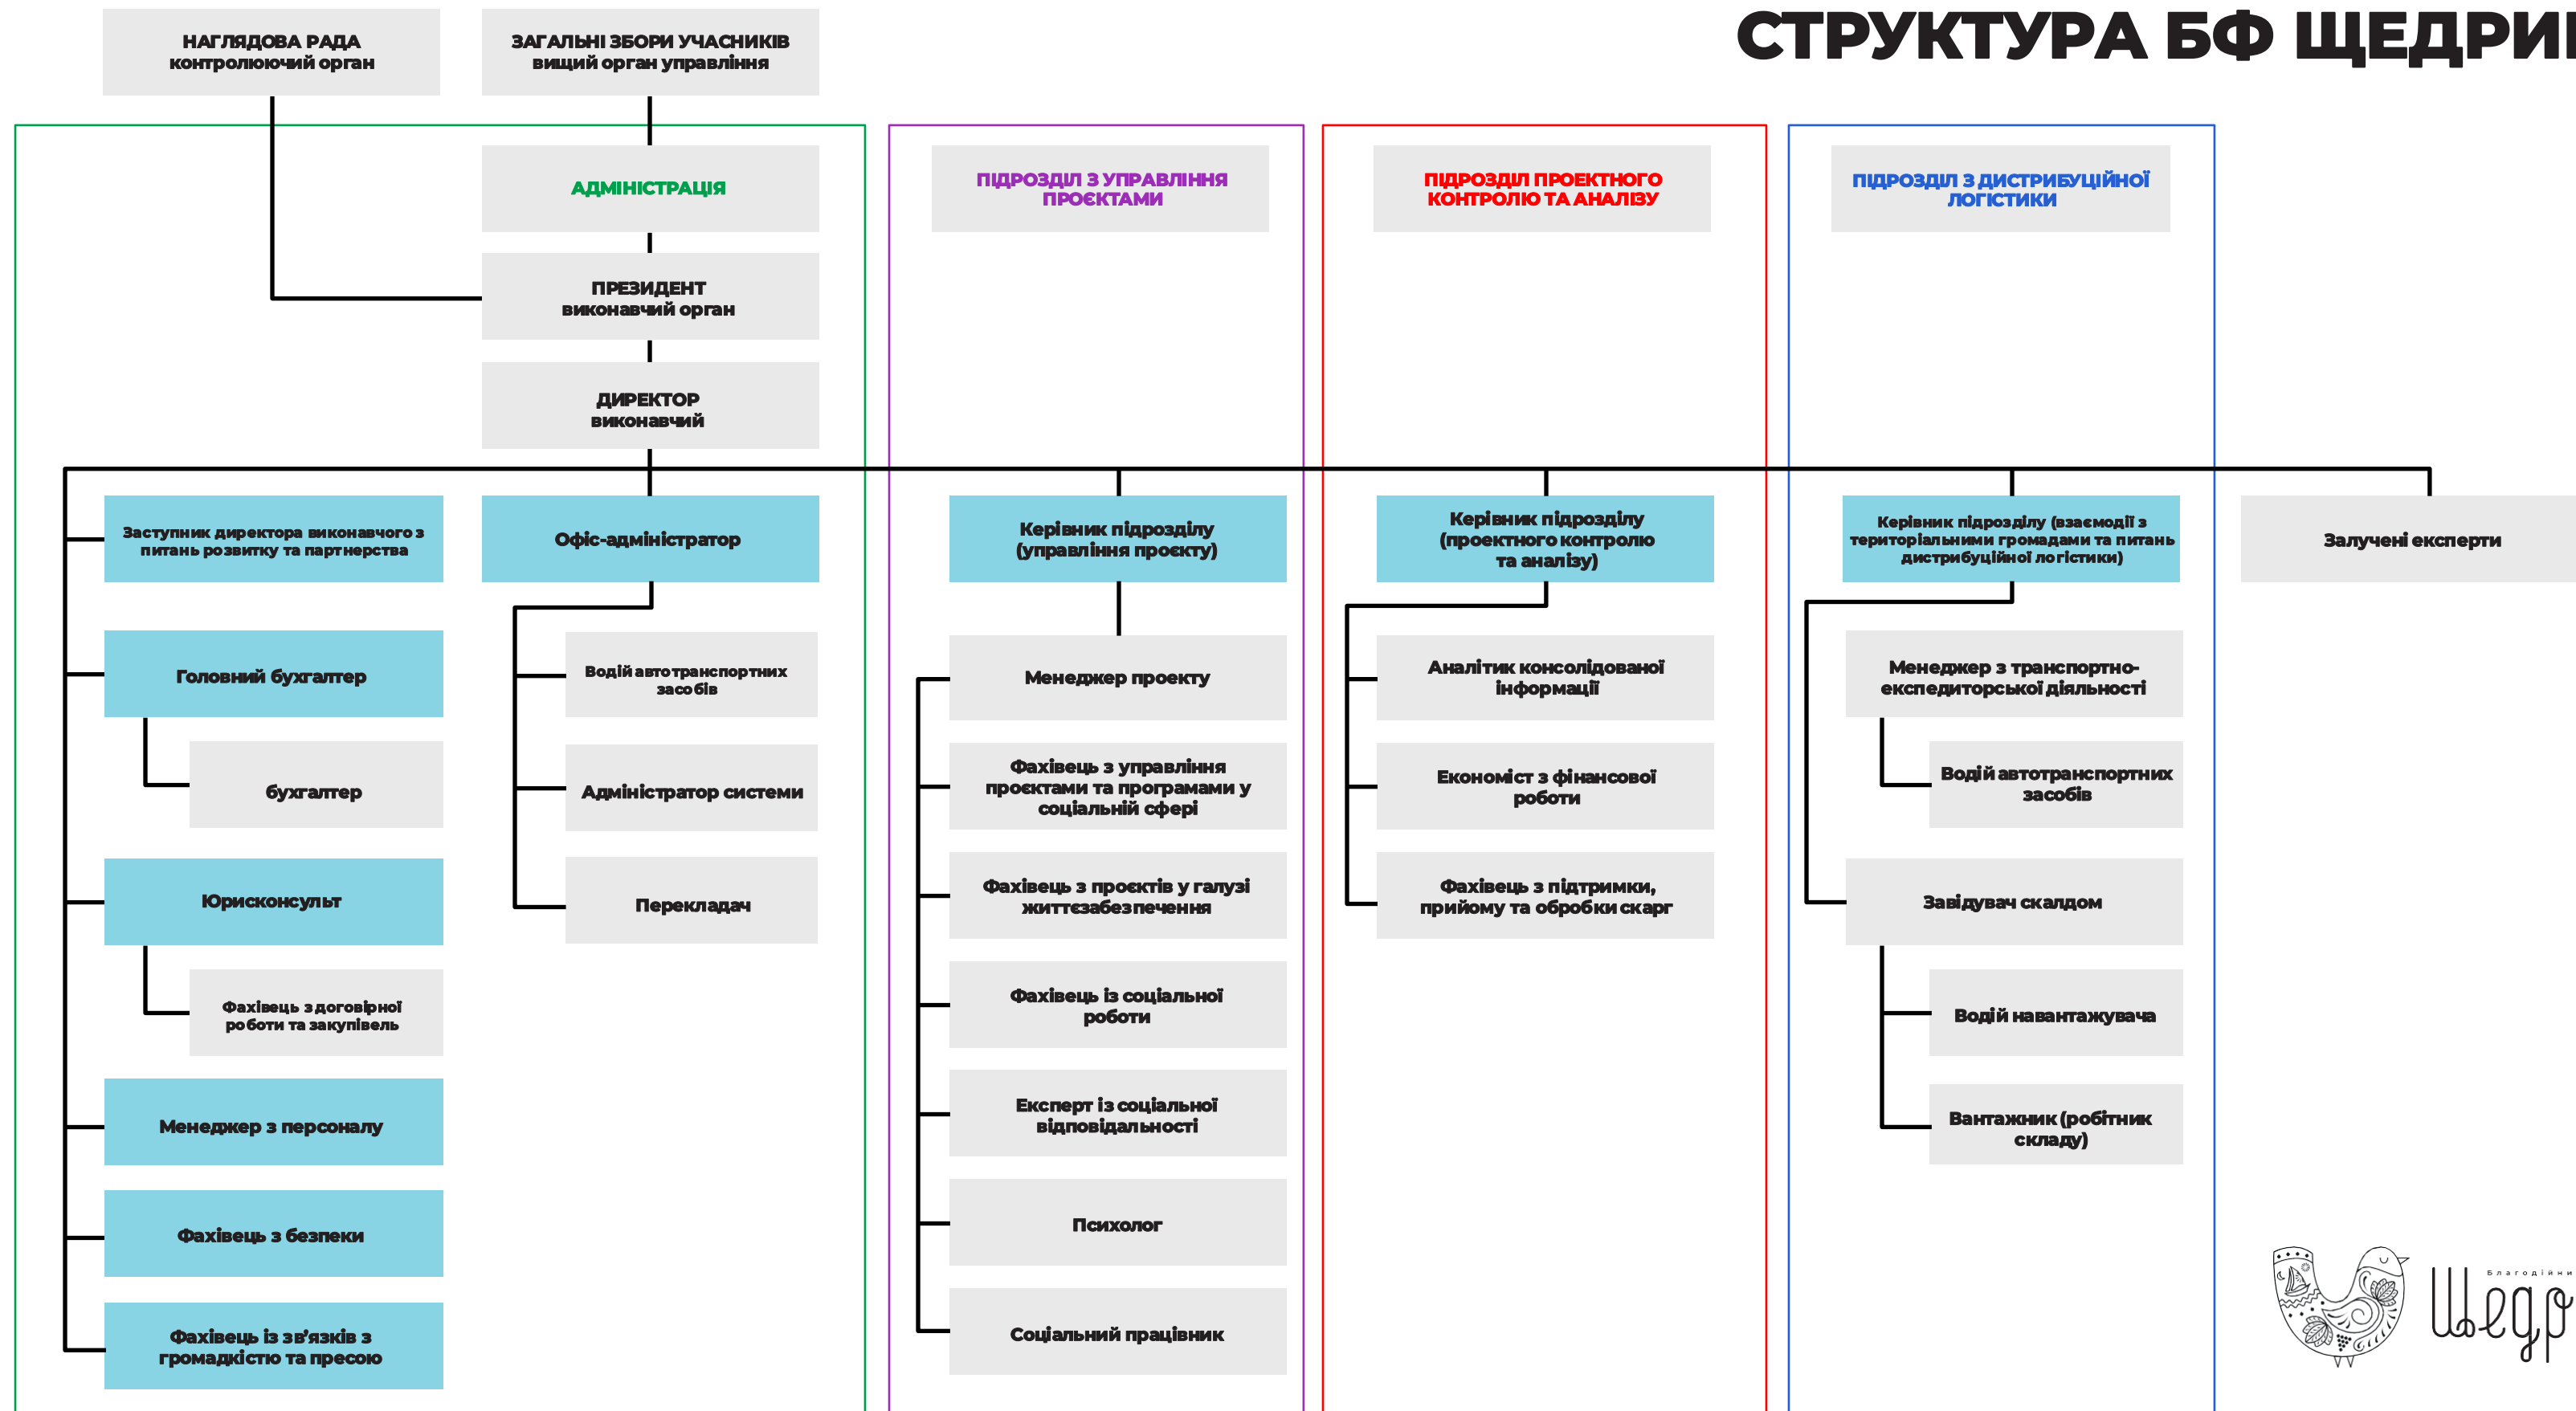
СТРУКТУРА БФ ЩЕДРИ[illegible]

НАГЛЯДОВА РАДА
контролюючий орган

ЗАГАЛЬНІ ЗБОРИ УЧАСНИКІВ
вищий орган управління

АДМІНІСТРАЦІЯ

ПРЕЗИДЕНТ
виконавчий орган

ДИРЕКТОР
виконавчий

Заступник директора виконавчого з питань розвитку та партнерства

Головний бухгалтер

бухгалтер

Юрисконсульт

Фахівець з договірної роботи та закупівель

Менеджер з персоналу

Фахівець з безпеки

Фахівець із зв'язків з громадкістю та пресою

Офіс-адміністратор

Водій автотранспортних засобів

Адміністратор системи

Перекладач

ПІДРОЗДІЛ З УПРАВЛІННЯ ПРОЄКТАМИ

Керівник підрозділу (управління проєкту)

Менеджер проекту

Фахівець з управління проєктами та програмами у соціальній сфері

Фахівець з проєктів у галузі життєзабезпечення

Фахівець із соціальної роботи

Експерт із соціальної відповідальності

Психолог

Соціальний працівник

ПІДРОЗДІЛ ПРОЕКТНОГО КОНТРОЛЮ ТА АНАЛІЗУ

Керівник підрозділу (проектного контролю та аналізу)

Аналітик консолідованої інформації

Економіст з фінансової роботи

Фахівець з підтримки, прийому та обробки скарг

ПІДРОЗДІЛ З ДИСТРИБУЦІЙНОЇ ЛОГІСТИКИ

Керівник підрозділу (взаємодії з територіальними громадами та питань дистрибуційної логістики)

Менеджер з транспортно-експедиторської діяльності

Водій автотранспортних засобів

Завідувач складом

Водій навантажувача

Вантажник (робітник складу)

Залучені експерти

Благодійни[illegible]
Щедр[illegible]